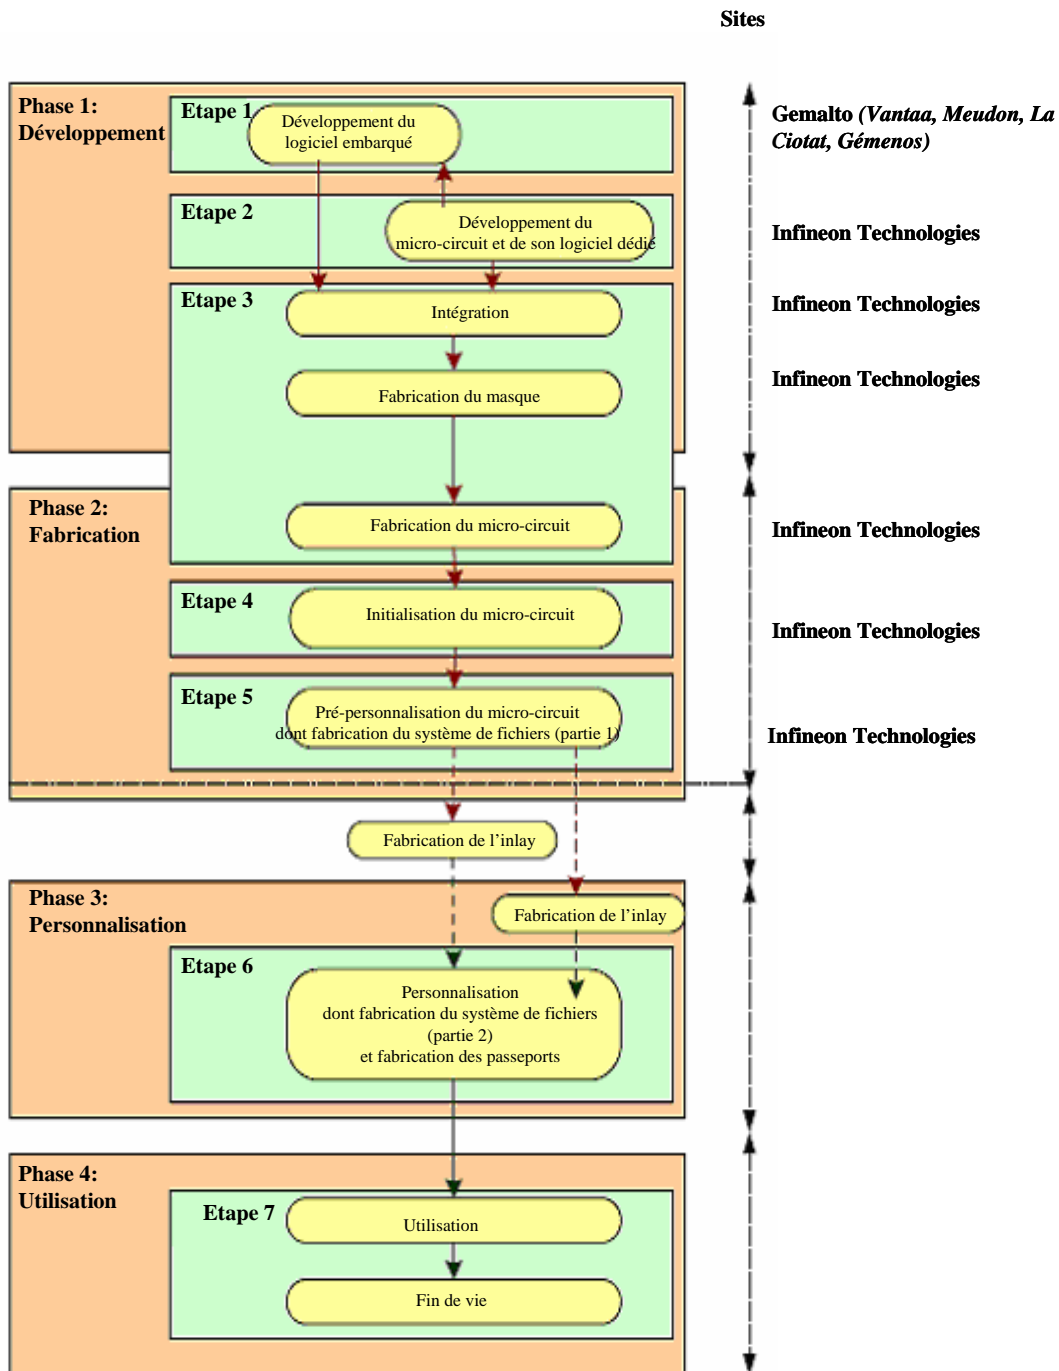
Sites

Phase 1: Développement

Etape 1

Développement du logiciel embarqué

Gemalto *(Vantaa, Meudon, La Ciotat, Gémenos)*

Etape 2

Développement du micro-circuit et de son logiciel dédié

Infineon Technologies

Etape 3

Intégration

Infineon Technologies

Fabrication du masque

Infineon Technologies

Phase 2: Fabrication

Fabrication du micro-circuit

Infineon Technologies

Etape 4

Initialisation du micro-circuit

Infineon Technologies

Etape 5

Pré-personnalisation du micro-circuit dont fabrication du système de fichiers (partie 1)

Infineon Technologies

Fabrication de l'inlay

Phase 3: Personnalisation

Fabrication de l'inlay

Etape 6

Personnalisation dont fabrication du système de fichiers (partie 2) et fabrication des passeports

Phase 4: Utilisation

Etape 7

Utilisation

Fin de vie